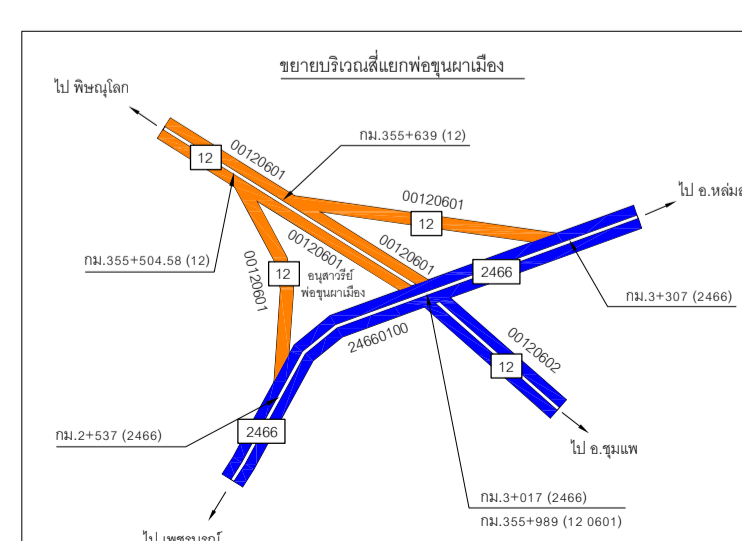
ขยายบริเวณสี่แยกพ่อขุนผาเมือง

ไป พิษณุโลก

ไป อ.หล่มส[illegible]

กม.355+639 (12)

12

00120601

00120601

12

กม.355+504.58 (12)

00120601

00120601

00120601

12

อนุสาวรีย์ พ่อขุนผาเมือง

2466

กม.3+307 (2466)

24660100

00120602

12

กม.2+537 (2466)

2466

ไป อ.ชุมแพ

กม.3+017 (2466)

กม.355+989 (12 0601)

ไป เพชรบูรณ์